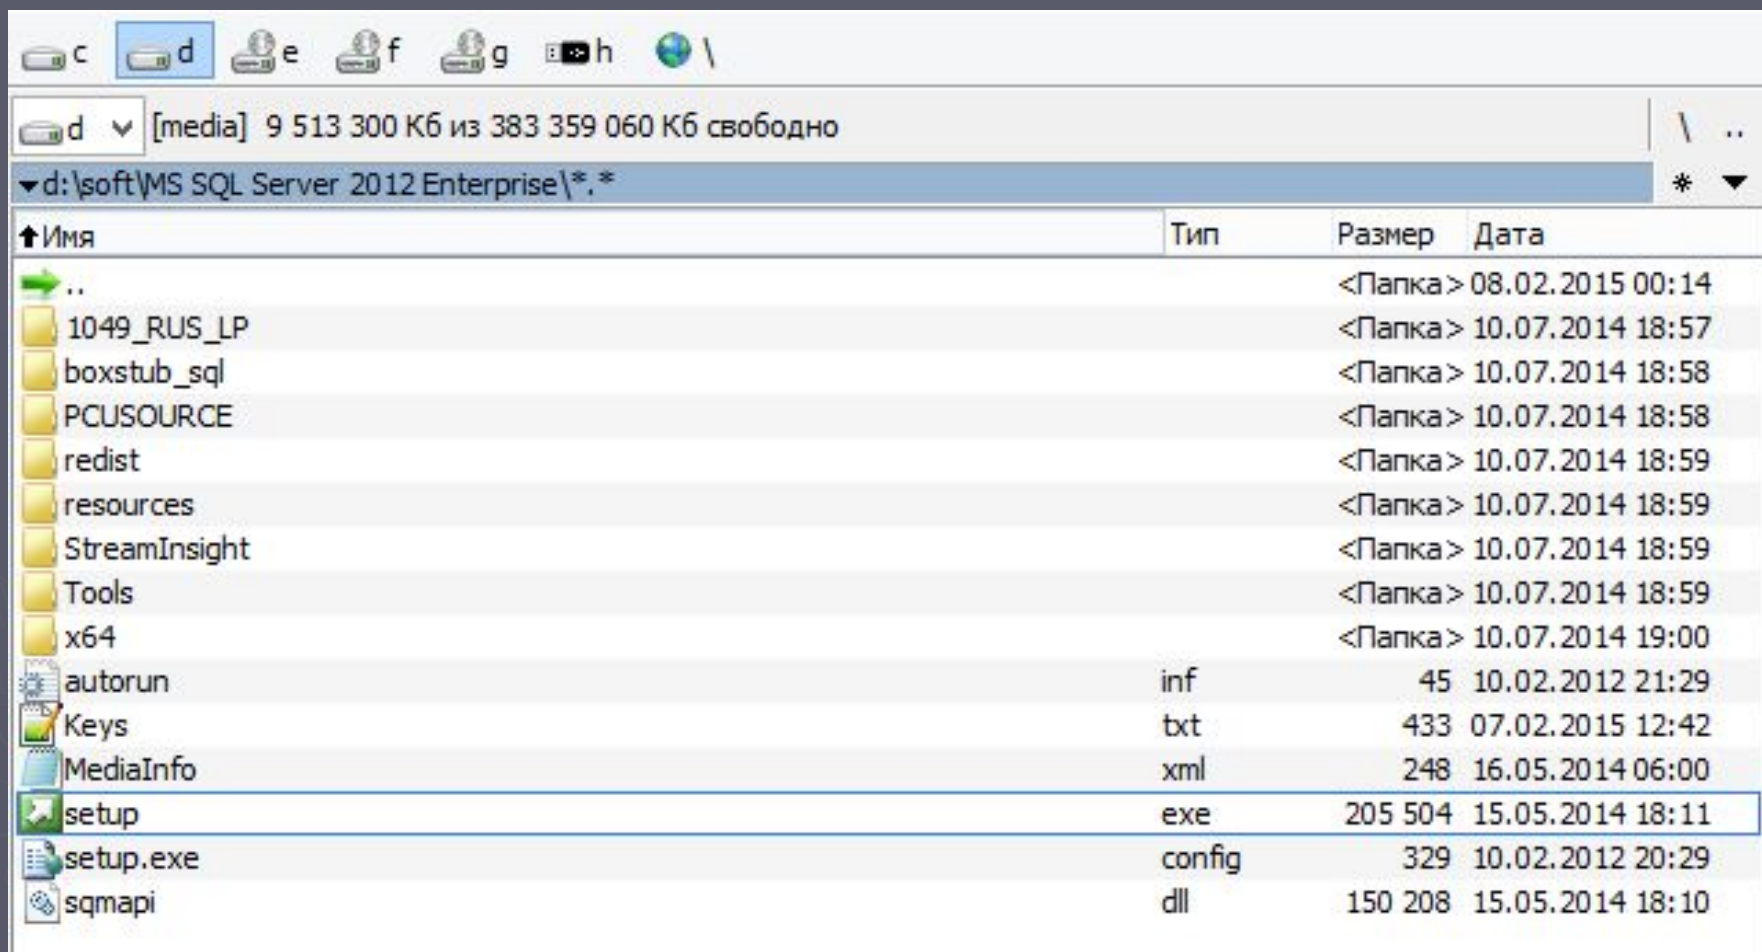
c d e f g h \

d [media] 9 513 300 Кб из 383 359 060 Кб свободно \ ..

d:\soft\MS SQL Server 2012 Enterprise\*.* * 

| Имя | Тип | Размер | Дата |
|---|---|---|---|
| .. | | <Папка> | 08.02.2015 00:14 |
| 1049_RUS_LP | | <Папка> | 10.07.2014 18:57 |
| boxstub_sql | | <Папка> | 10.07.2014 18:58 |
| PCUSOURCE | | <Папка> | 10.07.2014 18:58 |
| redist | | <Папка> | 10.07.2014 18:59 |
| resources | | <Папка> | 10.07.2014 18:59 |
| StreamInsight | | <Папка> | 10.07.2014 18:59 |
| Tools | | <Папка> | 10.07.2014 18:59 |
| x64 | | <Папка> | 10.07.2014 19:00 |
| autorun | inf | 45 | 10.02.2012 21:29 |
| Keys | txt | 433 | 07.02.2015 12:42 |
| MediaInfo | xml | 248 | 16.05.2014 06:00 |
| setup | exe | 205 504 | 15.05.2014 18:11 |
| setup.exe | config | 329 | 10.02.2012 20:29 |
| sqmapi | dll | 150 208 | 15.05.2014 18:10 |